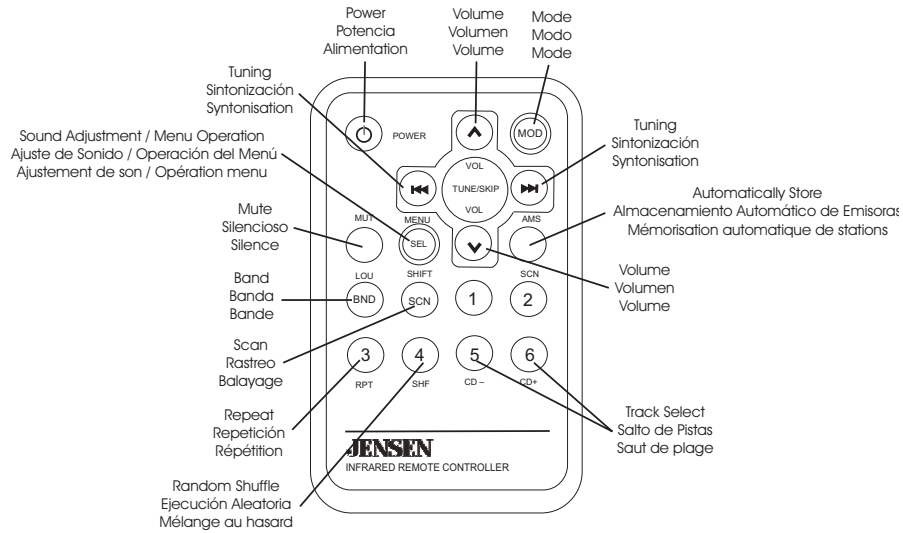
Power
Potencia
Alimentation

Volume
Volumen
Volume

Mode
Modo
Mode

Tuning
Sintonización
Syntonisation

POWER

MOD

Sound Adjustment / Menu Operation
Ajuste de Sonido / Operación del Menú
Ajustement de son / Opération menu

Tuning
Sintonización
Syntonisation

VOL
TUNE/SKIP
VOL

Automatically Store
Almacenamiento Automático de Emisoras
Mémorisation automatique de stations

Mute
Silencioso
Silence

MUT
MENU
SEL
AMS

Volume
Volumen
Volume

Band
Banda
Bande

LOU
BND
SHIFT
SCN
1
SCN
2

Scan
Rastreo
Balayage

3
RPT
4
SHF
5
CD –
6
CD+

Repeat
Repetición
Répétition

Track Select
Salto de Pistas
Saut de plage

JENSEN
INFRARED REMOTE CONTROLLER

Random Shuffle
Ejecución Aleatoria
Mélange au hasard